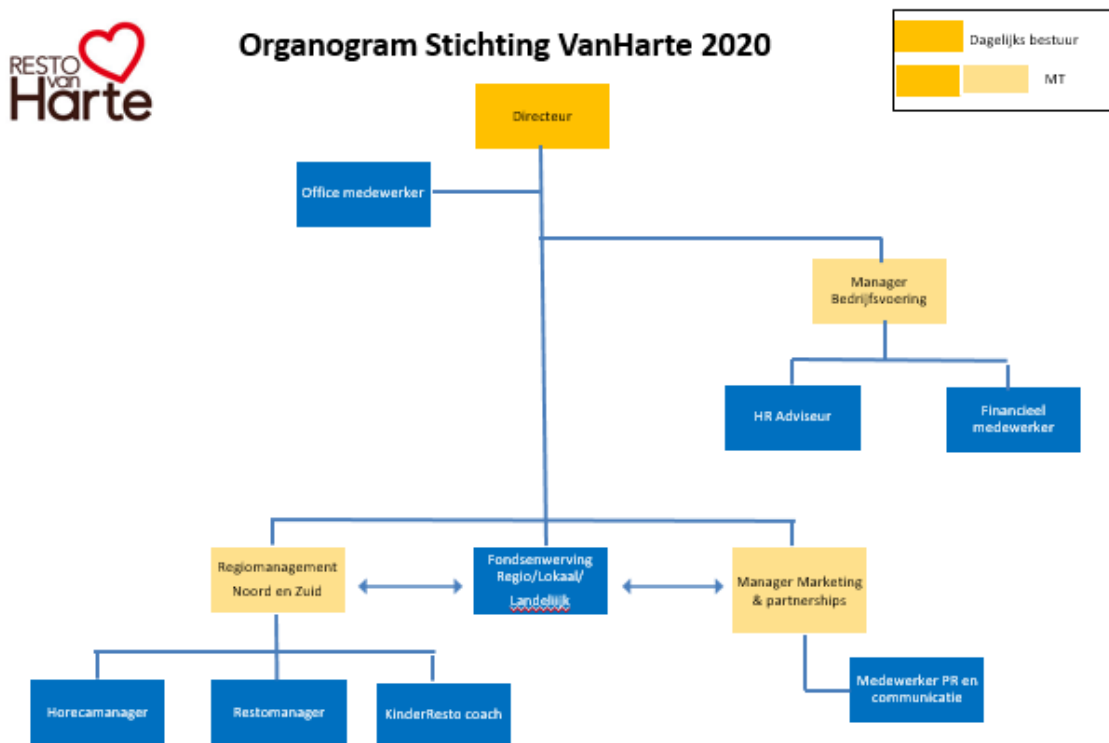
RESTO van Harte

Organogram Stichting VanHarte 2020

Dagelijks bestuur

MT

Directeur

Office medewerker

Manager Bedrijfsvoering

HR Adviseur

Financieel medewerker

Regiomanagement Noord en Zuid

Fondsenwerving Regio/Lokaal/ Landelijk

Manager Marketing & partnerships

Medewerker PR en communicatie

Horecamanager

Restomanager

KinderResto coach